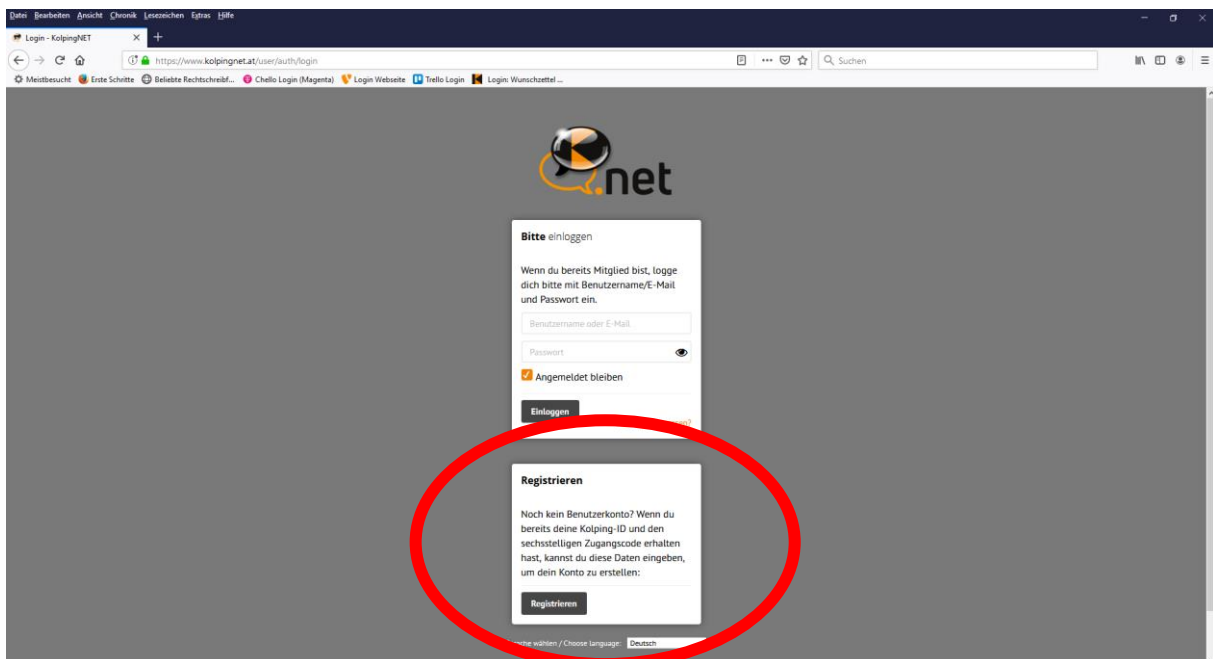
Datei Bearbeiten Ansicht Chronik Lesezeichen Extras Hilfe

Login - KolpingNET

https://www.kolpingnet.at/user/auth/login

Suchen

Meistbesucht Erste Schritte Beliebte Rechtschreibf... Chello Login (Magenta) Login Webseite Trello Login Login: Wunschzettel ...

.net

**Bitte** einloggen

Wenn du bereits Mitglied bist, logge dich bitte mit Benutzername/E-Mail und Passwort ein.

Benutzername oder E-Mail

Passwort

Angemeldet bleiben

Einloggen

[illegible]en?

Registrieren

Noch kein Benutzerkonto? Wenn du bereits deine Kolping-ID und den sechsstelligen Zugangscode erhalten hast, kannst du diese Daten eingeben, um dein Konto zu erstellen:

Registrieren

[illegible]che wählen / Choose language: Deutsch